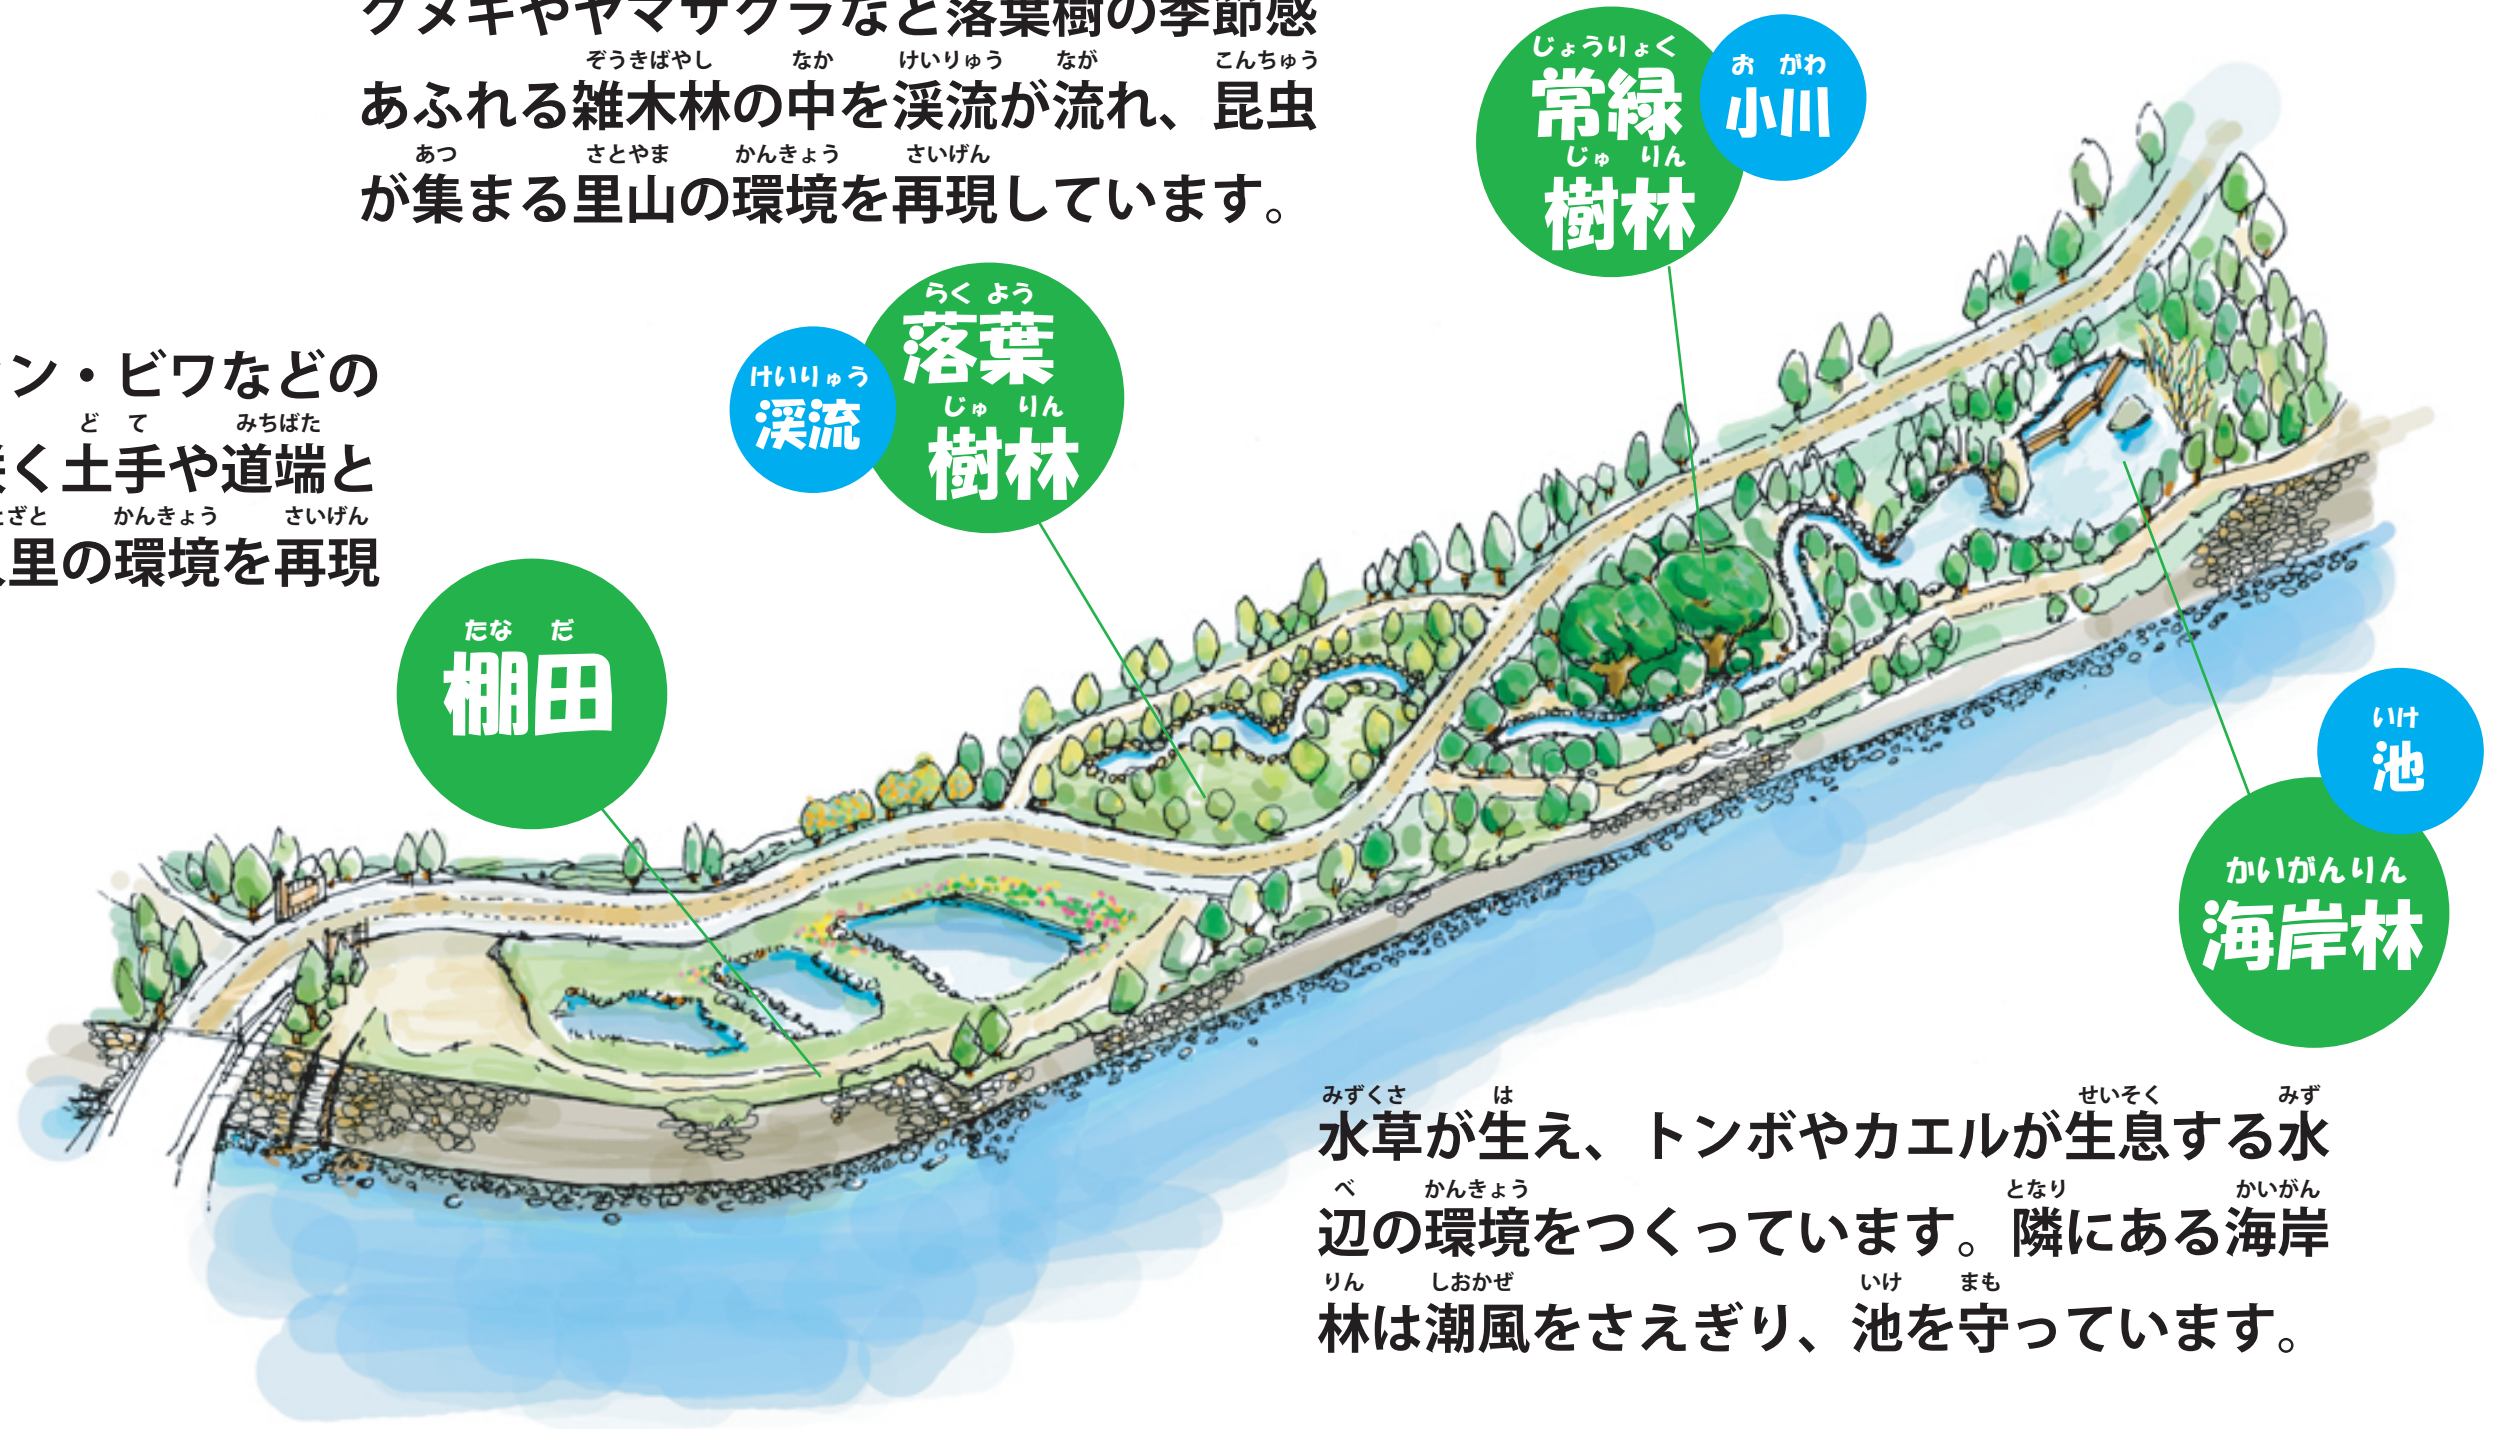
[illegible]メキやヤマザクラなど落葉樹の季節感あふれる雑木林の中を渓流が流れ、昆虫が集まる里山の環境を再現しています。

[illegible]ン・ビワなどの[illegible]く土手や道端と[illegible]里の環境を再現

常緑樹林

小川

落葉樹林

渓流

棚田

池

海岸林

水草が生え、トンボやカエルが生息する水辺の環境をつくっています。隣にある海岸林は潮風をさえぎり、池を守っています。